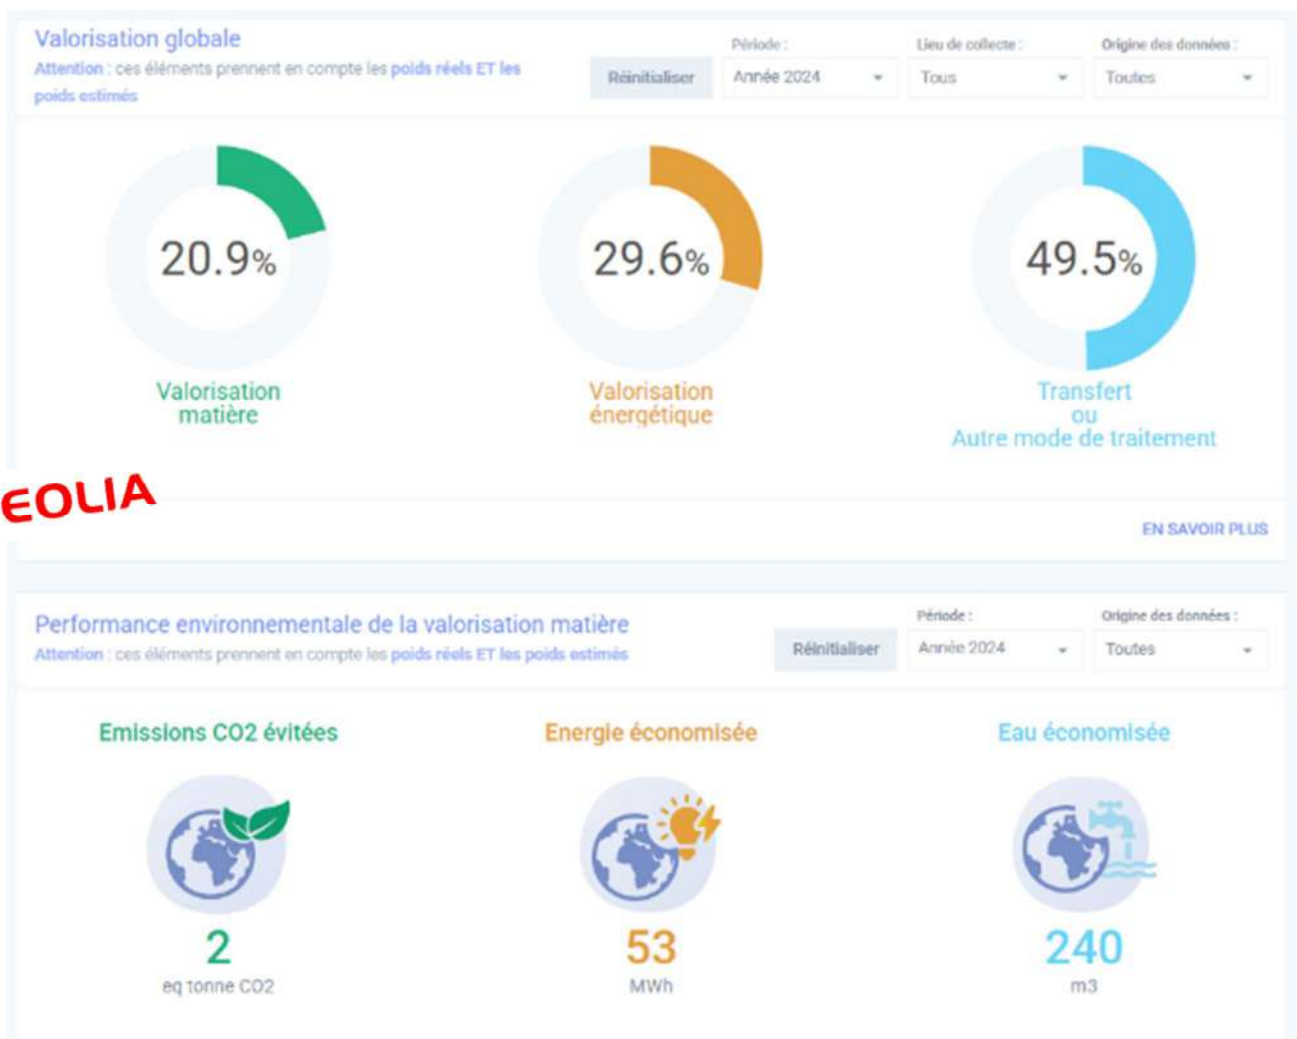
Valorisation globale
Attention : ces éléments prennent en compte les poids réels ET les poids estimés

Réinitialiser

Période :
Année 2024

Lieu de collecte :
Tous

Origine des données :
Toutes

20.9%
Valorisation matière

29.6%
Valorisation énergétique

49.5%
Transfert ou Autre mode de traitement

EOLIA

EN SAVOIR PLUS

Performance environnementale de la valorisation matière
Attention : ces éléments prennent en compte les poids réels ET les poids estimés

Réinitialiser

Période :
Année 2024

Origine des données :
Toutes

Emissions CO2 évitées
2
eq tonne CO2

Energie économisée
53
MWh

Eau économisée
240
m3